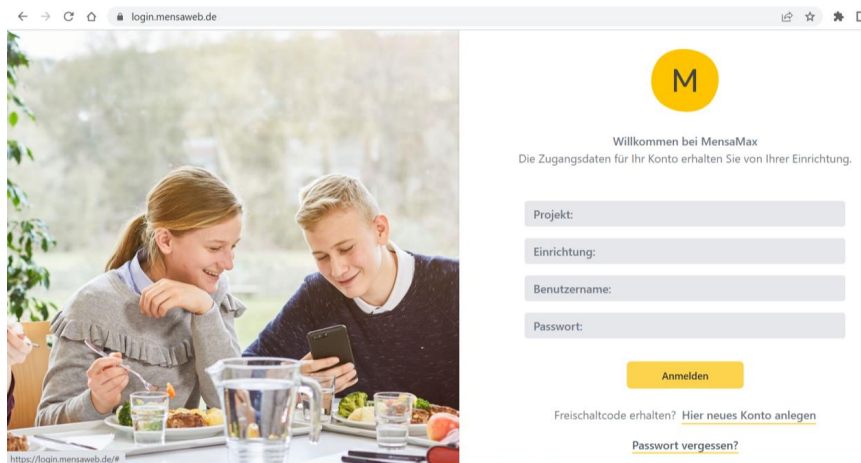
login.mensaweb.de

M

Willkommen bei MensaMax
Die Zugangsdaten für Ihr Konto erhalten Sie von Ihrer Einrichtung.

Projekt:

Einrichtung:

Benutzername:

Passwort:

Anmelden

Freischaltcode erhalten? Hier neues Konto anlegen

Passwort vergessen?

https://login.mensaweb.de/#